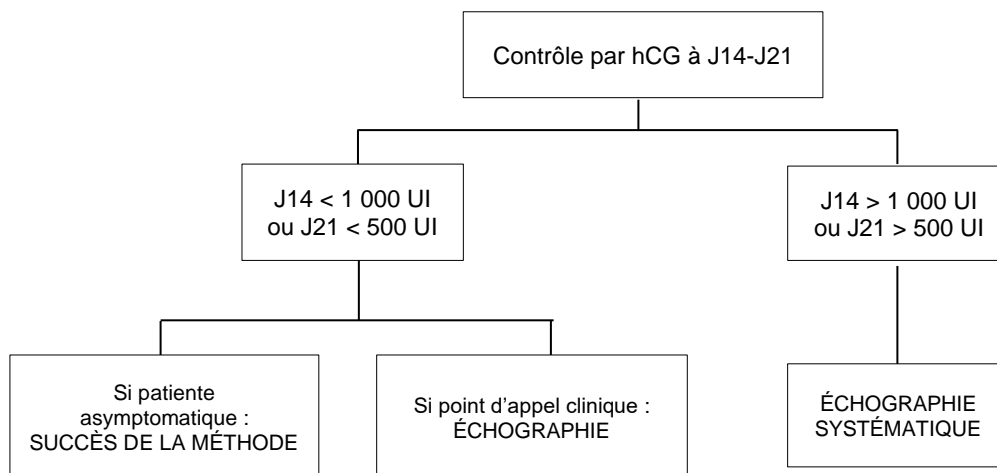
Contrôle par hCG à J14-J21

J14 < 1 000 UI
ou J21 < 500 UI

J14 > 1 000 UI
ou J21 > 500 UI

Si patiente asymptomatique :
SUCCÈS DE LA MÉTHODE

Si point d'appel clinique :
ÉCHOGRAPHIE

ÉCHOGRAPHIE
SYSTÉMATIQUE